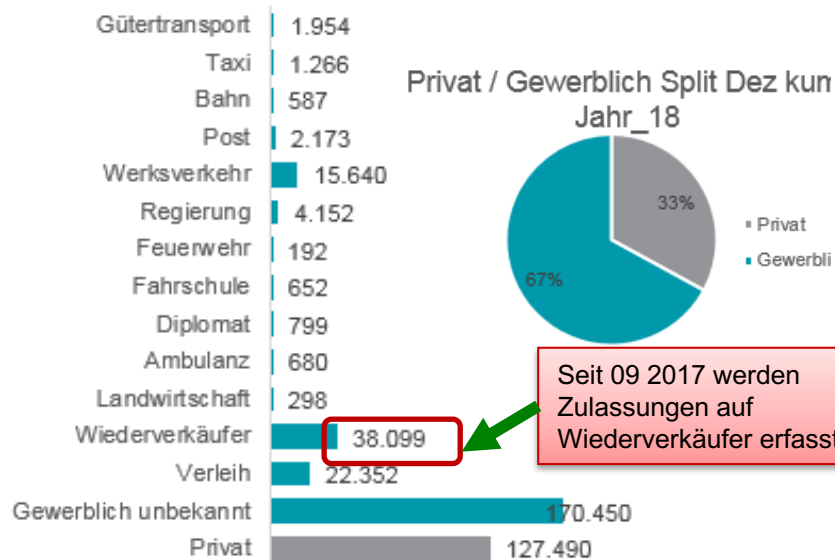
Gütertransport 1.954
Taxi 1.266
Bahn 587
Post 2.173
Werksverkehr 15.640
Regierung 4.152
Feuerwehr 192
Fahrschule 652
Diplomat 799
Ambulanz 680
Landwirtschaft 298
Wiederverkäufer 38.099
Verleih 22.352
Gewerblich unbekannt 170.450
Privat 127.490

Privat / Gewerblich Split Dez kum
Jahr_18

33%
67%

Privat
Gewerbli

Seit 09 2017 werden Zulassungen auf Wiederverkäufer erfasst